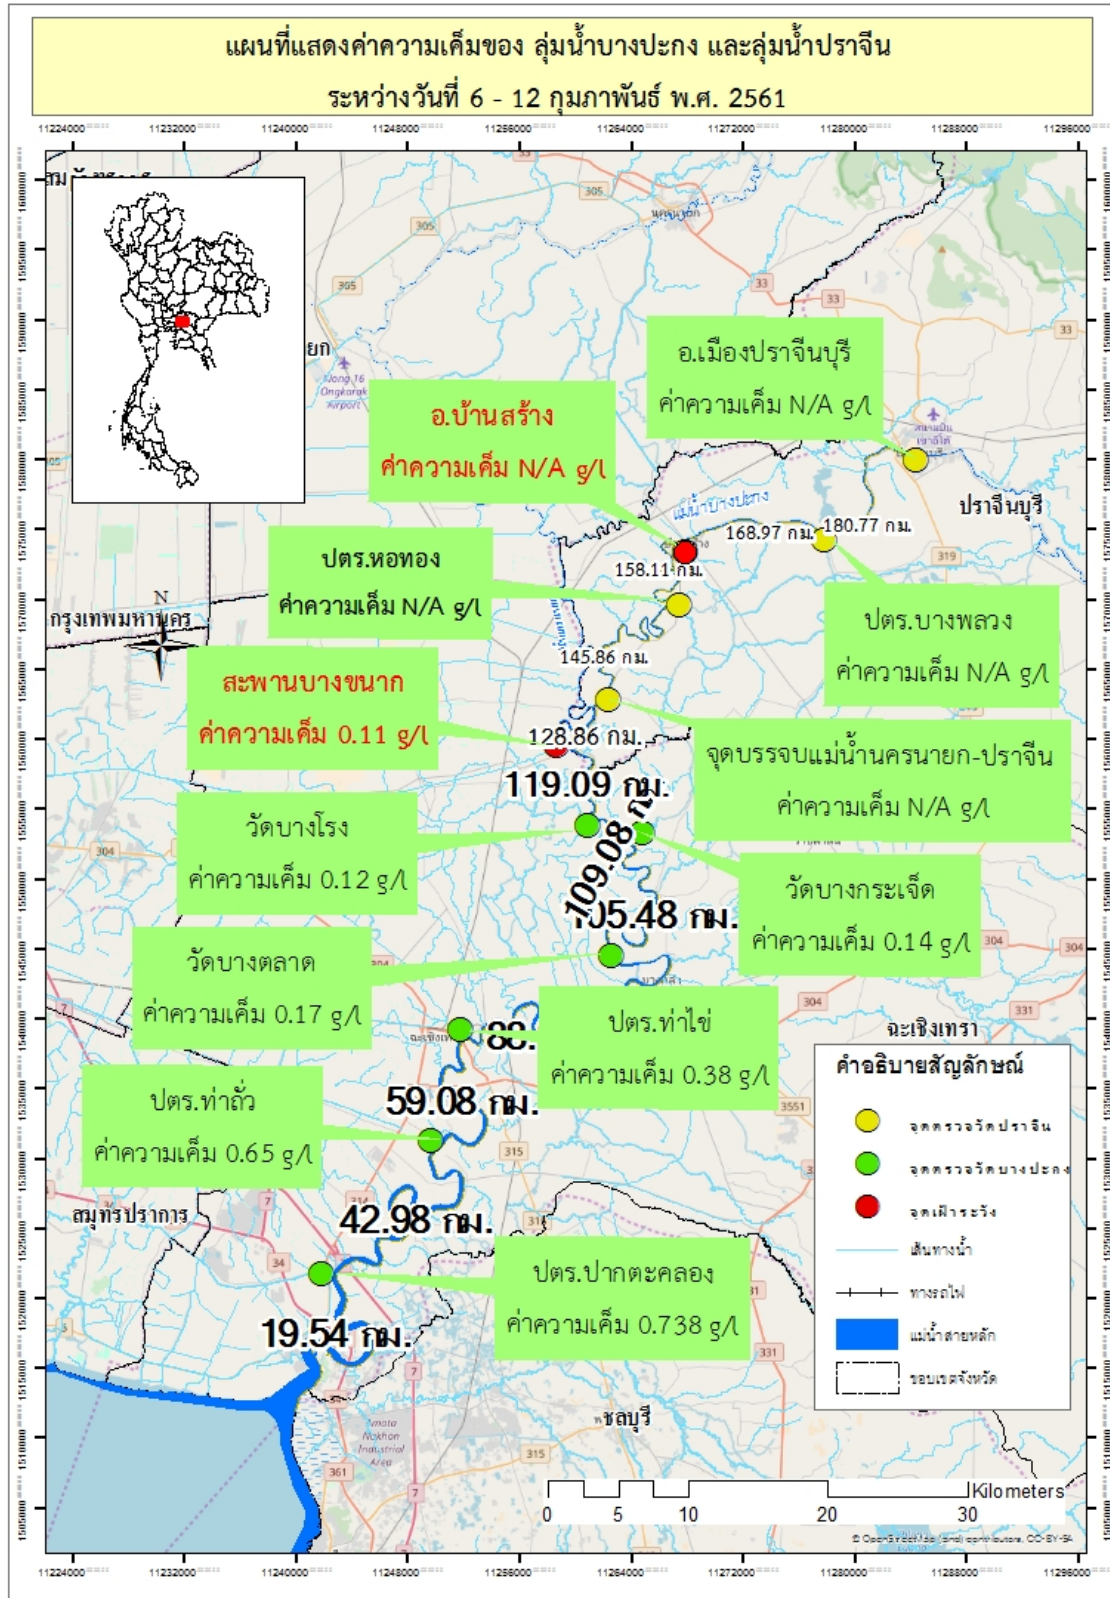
แผนที่แสดงค่าความเค็มของ ลุ่มน้ำบางปะกง และลุ่มน้ำปราจีน
ระหว่างวันที่ 6 - 12 กุมภาพันธ์ พ.ศ. 2561

1122400 1123200 1124000 1124800 1125600 1126400 1127200 1128000 1128800 1129600

อ.เมืองปราจีนบุรี
ค่าความเค็ม N/A g/l

อ.บ้านสร้าง
ค่าความเค็ม N/A g/l

ปราจีนบุรี

168.97 กม. 180.77 กม.

158.11 กม.

ปตร.หอทอง
ค่าความเค็ม N/A g/l

กรุงเทพมหานคร

N

ปตร.บางพลวง
ค่าความเค็ม N/A g/l

145.86 กม.

สะพานบางขนาก
ค่าความเค็ม 0.11 g/l

128.86 กม.

จุดบรรจบแม่น้ำนครนายก-ปราจีน
ค่าความเค็ม N/A g/l

119.09 กม.

วัดบางโรง
ค่าความเค็ม 0.12 g/l

109.08 กม.

วัดบางกระเจ็ด
ค่าความเค็ม 0.14 g/l

105.48 กม.

วัดบางตลาด
ค่าความเค็ม 0.17 g/l

ปตร.ท่าไข่
ค่าความเค็ม 0.38 g/l

ฉะเชิงเทรา

ปตร.ท่าถั่ว
ค่าความเค็ม 0.65 g/l

59.08 กม.

สมุทรปราการ

42.98 กม.

ปตร.ปากตะคลอง
ค่าความเค็ม 0.738 g/l

19.54 กม.

ชลบุรี

คำอธิบายสัญลักษณ์
จุดตรวจวัดปราจีน
จุดตรวจวัดบางปะกง
จุดเฝ้าระวัง
เส้นทางน้ำ
ทางรถไฟ
แม่น้ำสายหลัก
ขอบเขตจังหวัด

0 5 10 20 30 Kilometers

© OpenStreetMap (and) contributors, CC-BY-SA